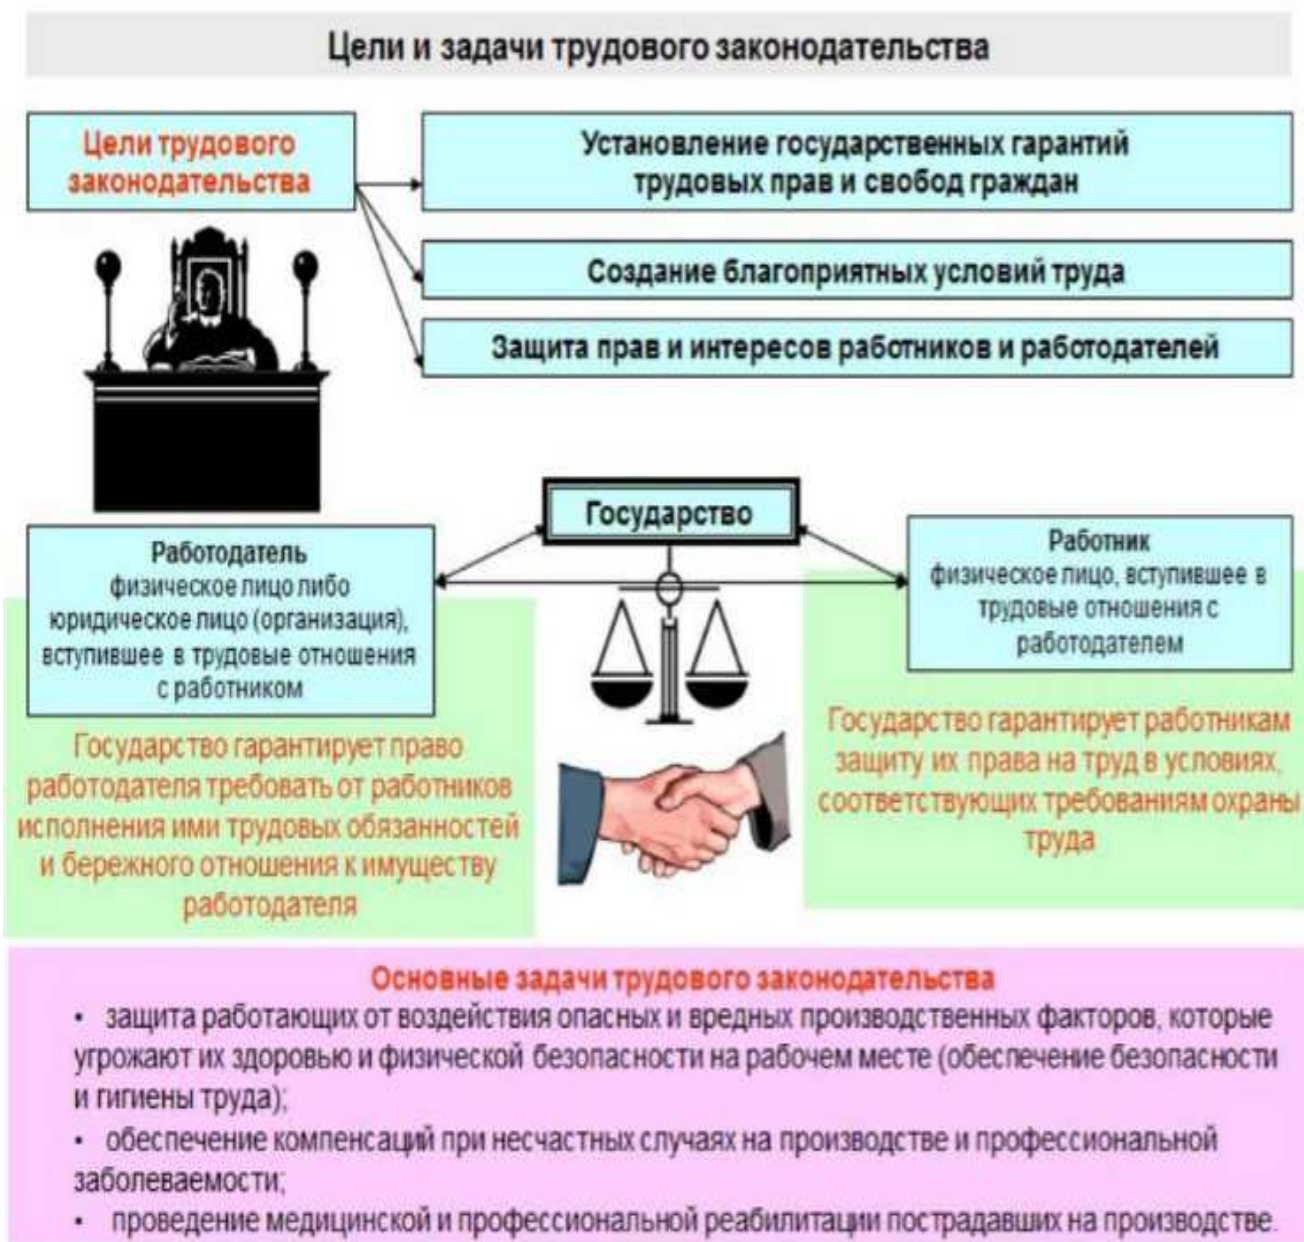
Цели и задачи трудового законодательства

Цели трудового законодательства

Установление государственных гарантий трудовых прав и свобод граждан

Создание благоприятных условий труда

Защита прав и интересов работников и работодателей

Государство

Работодатель
физическое лицо либо юридическое лицо (организация), вступившее в трудовые отношения с работником

Работник
физическое лицо, вступившее в трудовые отношения с работодателем

Государство гарантирует право работодателя требовать от работников исполнения ими трудовых обязанностей и бережного отношения к имуществу работодателя

Государство гарантирует работникам защиту их права на труд в условиях, соответствующих требованиям охраны труда

Основные задачи трудового законодательства
• защита работающих от воздействия опасных и вредных производственных факторов, которые угрожают их здоровью и физической безопасности на рабочем месте (обеспечение безопасности и гигиены труда);
• обеспечение компенсаций при несчастных случаях на производстве и профессиональной заболеваемости;
• проведение медицинской и профессиональной реабилитации пострадавших на производстве.